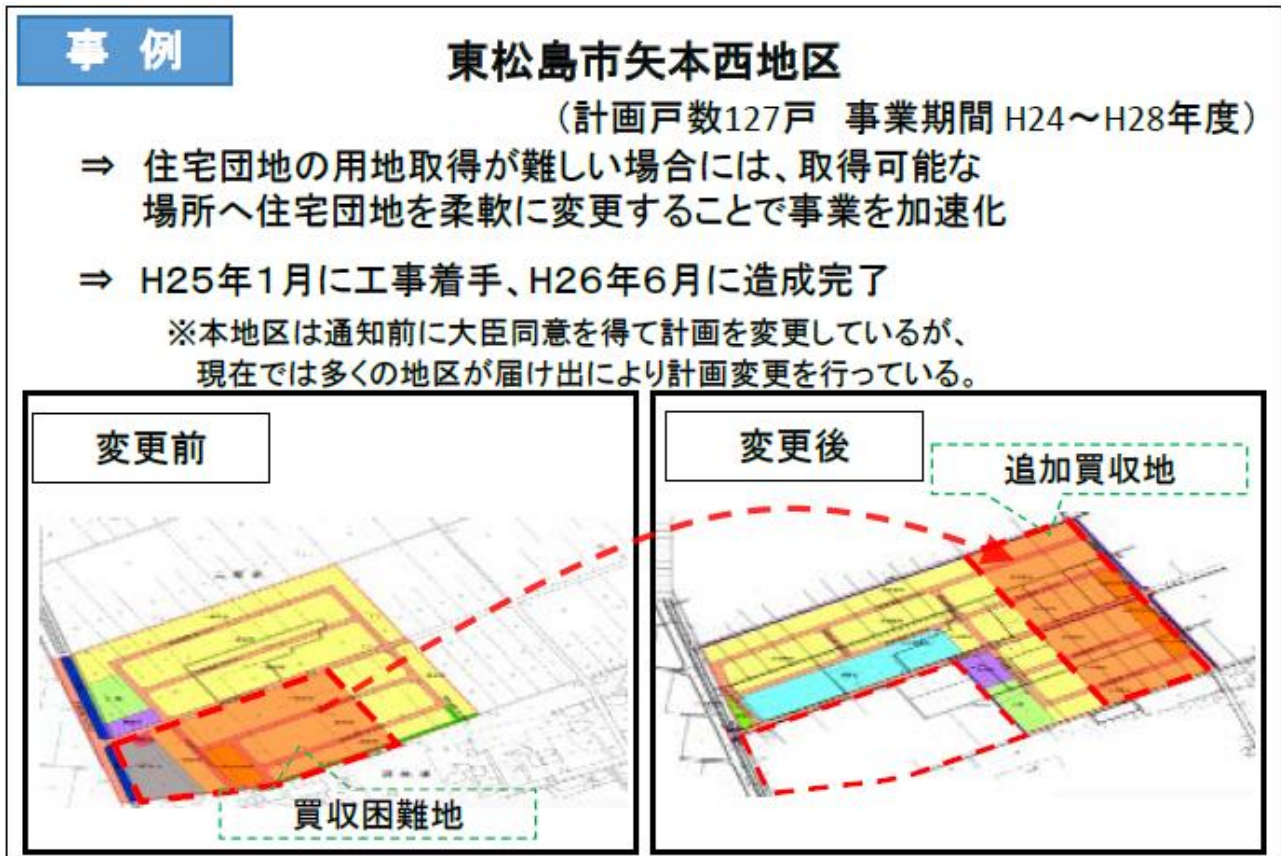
事 例

東松島市矢本西地区

（計画戸数127戸　事業期間 H24～H28年度）

⇒ 住宅団地の用地取得が難しい場合には、取得可能な場所へ住宅団地を柔軟に変更することで事業を加速化

⇒ H25年1月に工事着手、H26年6月に造成完了

※本地区は通知前に大臣同意を得て計画を変更しているが、現在では多くの地区が届け出により計画変更を行っている。

変更前

買収困難地

変更後

追加買収地